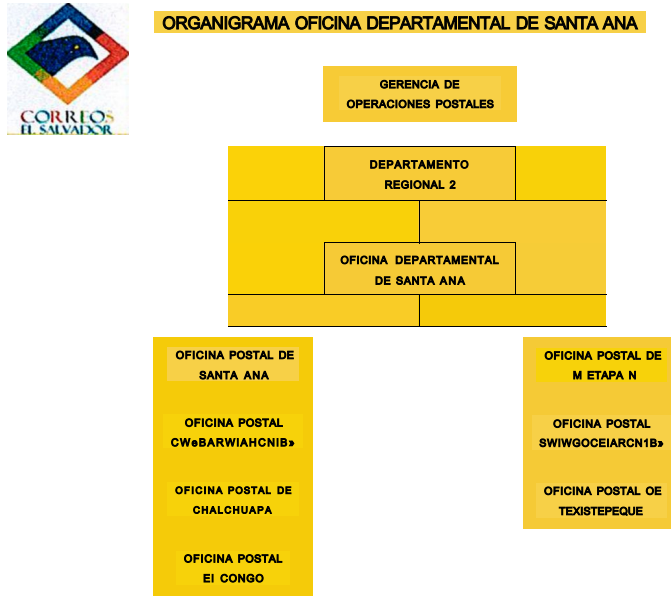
CORREOS
EL SALVADOR

ORGANIGRAMA OFICINA DEPARTAMENTAL DE SANTA ANA

GERENCIA DE OPERACIONES POSTALES

DEPARTAMENTO REGIONAL 2

OFICINA DEPARTAMENTAL DE SANTA ANA

OFICINA POSTAL DE SANTA ANA

OFICINA POSTAL CWeBARWIAHCNIB»

OFICINA POSTAL DE CHALCHUAPA

OFICINA POSTAL EI CONGO

OFICINA POSTAL DE M ETAPA N

OFICINA POSTAL SWIWGOCEIARCN1B»

OFICINA POSTAL OE TEXISTEPEQUE